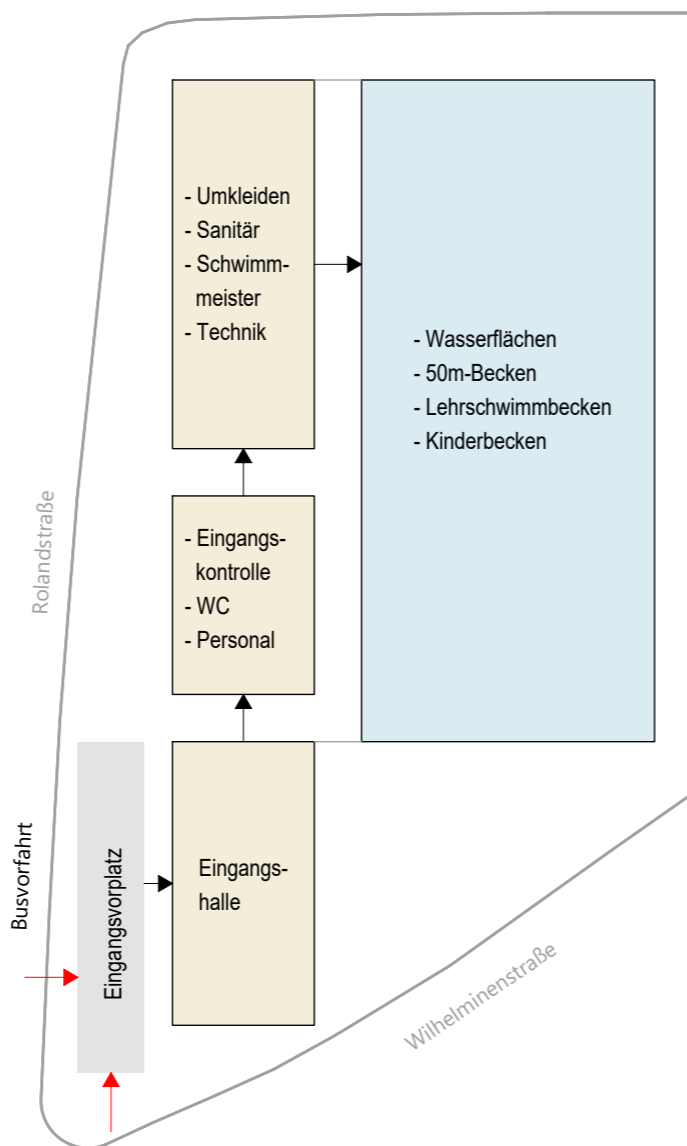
- Umkleiden
- Sanitär
- Schwimm-
meister
- Technik

- Wasserflächen
- 50m-Becken
- Lehrschwimmbecken
- Kinderbecken

Rolandstraße

- Eingangs-
kontrolle
- WC
- Personal

Busvorfahrt

Eingangsvorplatz

Eingangs-
halle

Wilhelminenstraße